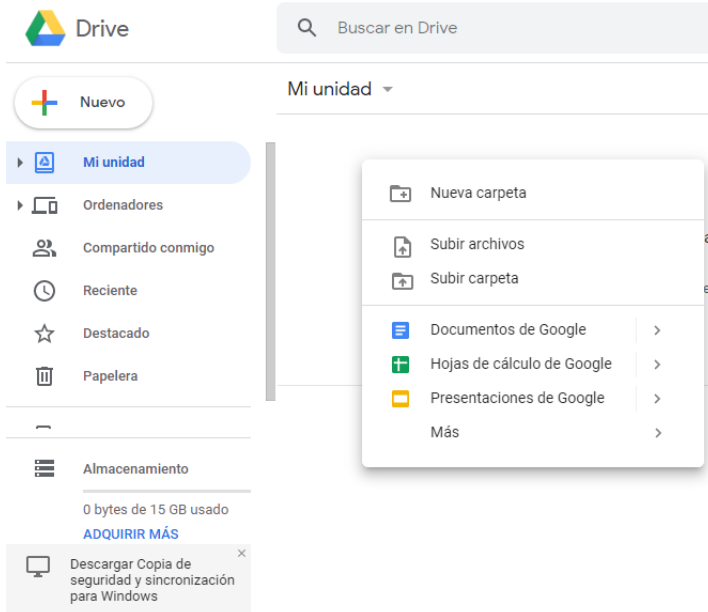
Drive

Buscar en Drive

Nuevo

Mi unidad

Mi unidad

Ordenadores

Compartido conmigo

Reciente

Destacado

Papelera

Almacenamiento

0 bytes de 15 GB usado

ADQUIRIR MÁS

Descargar Copia de seguridad y sincronización para Windows

Nueva carpeta

Subir archivos

Subir carpeta

Documentos de Google

Hojas de cálculo de Google

Presentaciones de Google

Más